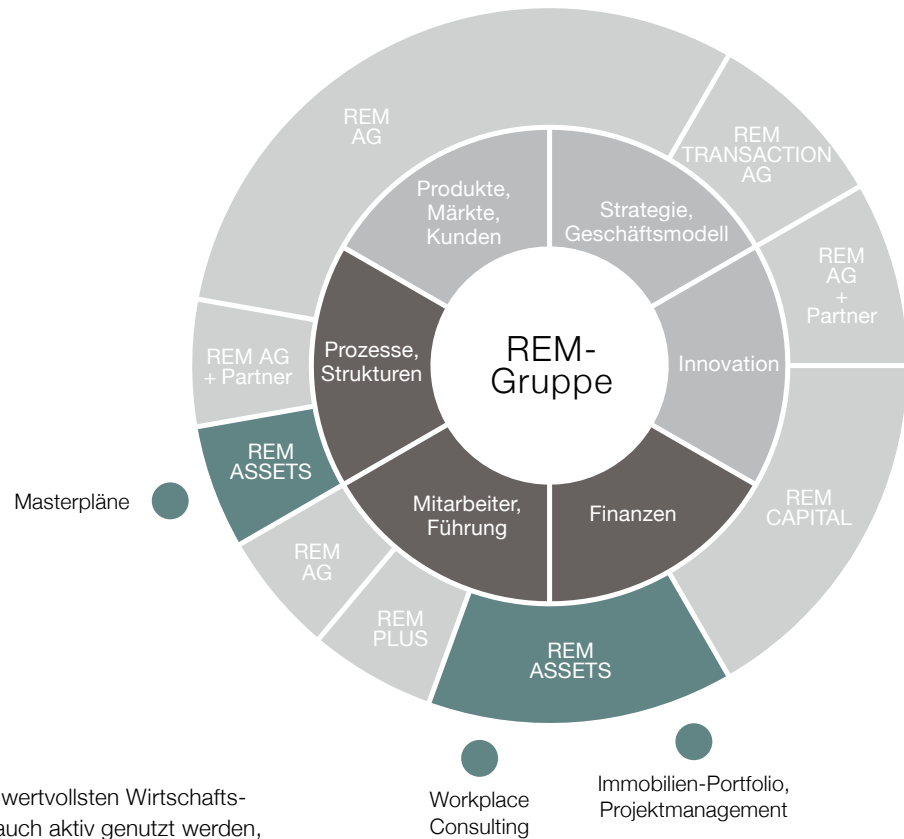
REM AG

REM TRANSACTION AG

REM AG + Partner

REM AG + Partner

REM ASSETS

Masterpläne

REM AG

REM PLUS

REM ASSETS

REM CAPITAL

Produkte, Märkte, Kunden

Strategie, Geschäftsmodell

Prozesse, Strukturen

REM-Gruppe

Innovation

Mitarbeiter, Führung

Finanzen

wertvollsten Wirtschafts-
auch aktiv genutzt werden,

Workplace Consulting

Immobilien-Portfolio, Projektmanagement